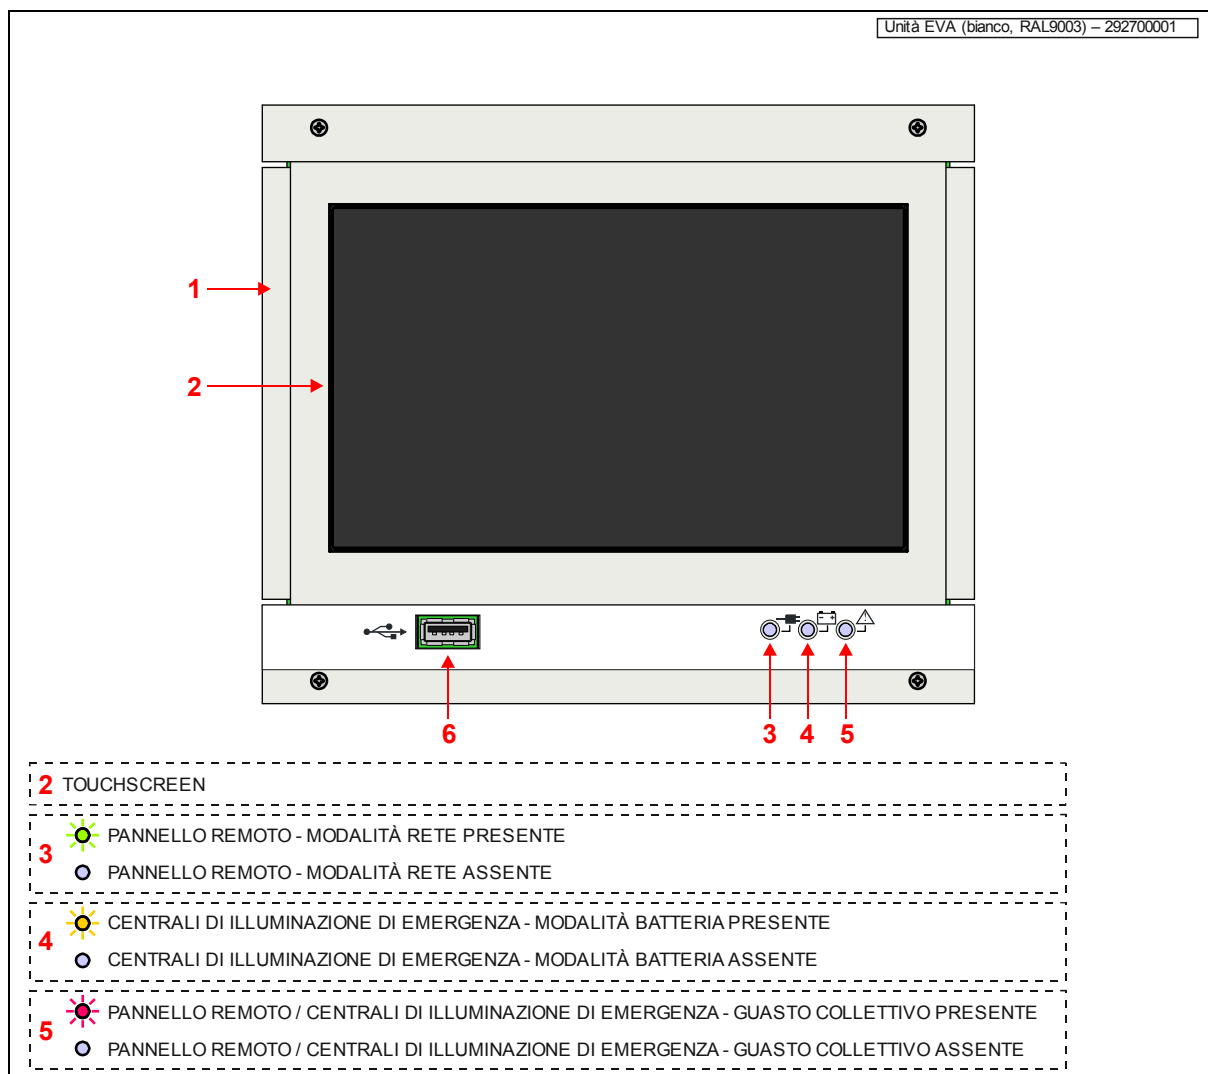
Unità EVA (bianco, RAL9003) – 292700001

1

2

6

3 4 5

2 TOUCHSCREEN

3 PANNELLO REMOTO - MODALITÀ RETE PRESENTE

PANNELLO REMOTO - MODALITÀ RETE ASSENTE

4 CENTRALI DI ILLUMINAZIONE DI EMERGENZA - MODALITÀ BATTERIA PRESENTE

CENTRALI DI ILLUMINAZIONE DI EMERGENZA - MODALITÀ BATTERIA ASSENTE

5 PANNELLO REMOTO / CENTRALI DI ILLUMINAZIONE DI EMERGENZA - GUASTO COLLETTIVO PRESENTE

PANNELLO REMOTO / CENTRALI DI ILLUMINAZIONE DI EMERGENZA - GUASTO COLLETTIVO ASSENTE